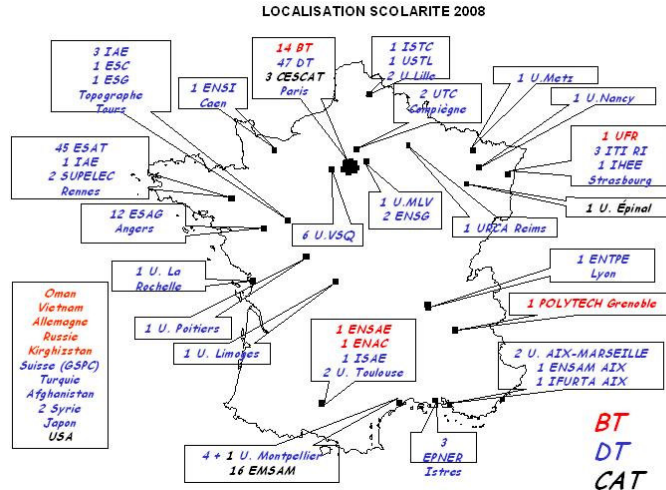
LOCALISATION SCOLARITE 2008

3 IAE
1 ESC
1 ESG
Topographe
Tours

1 ENSI
Caen

14 BT
47 DT
3 CESCAT
Paris

1 ISTC
1 USTL
2 U.Lille

2 UTC
Compiègne

1 U.Metz

1 U.Nancy

45 ESAT
1 IAE
2 SUPELEC
Rennes

1 UFR
3 ITI RI
1 IHEE
Strasbourg

1 U. Épinal

12 ESAG
Angers

6 U.VSQ

1 U.MLV
2 ENSG

1 URCA Reims

1 U. La Rechelle

1 ENTPE
Lyon

1 POLYTECH Grenoble

1 U. Poitiers

Oman
Vietnam
Allemagne
Russie
Kirghizstan
Suisse (GSPC)
Turquie
Afghanistan
2 Syrie
Japon
USA

1 U. Limoges

1 ENSAE
1 ENAC
1 ISAE
2 U. Toulouse

2 U. AIX-MARSEILLE
1 ENSAM AIX
1 IFURTA AIX

4 + 1 U. Montpellier
16 EMSAM

3
EPNER
Istres

BT
DT
CAT